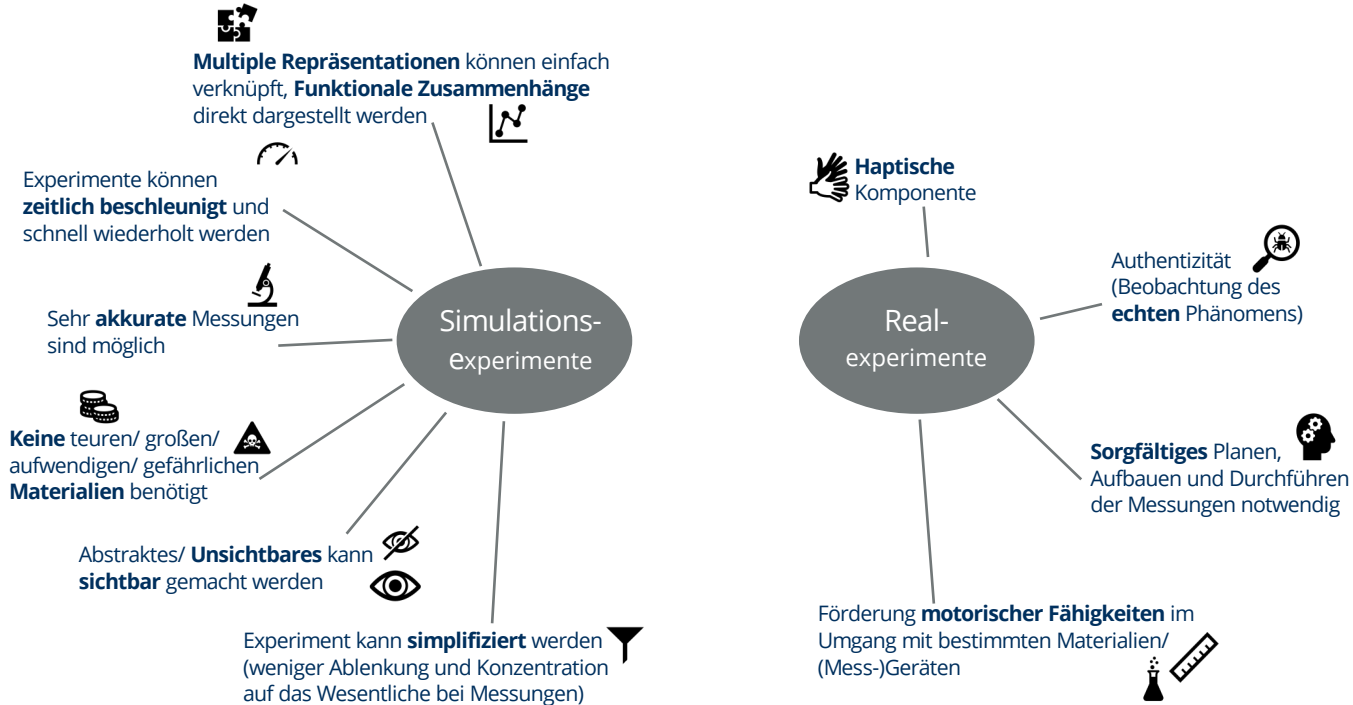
Multiple Repräsentationen können einfach verknüpft, Funktionale Zusammenhänge direkt dargestellt werden

Experimente können zeitlich beschleunigt und schnell wiederholt werden

Sehr akkurate Messungen sind möglich

Keine teuren/ großen/ aufwendigen/ gefährlichen Materialien benötigt

Abstraktes/ Unsichtbares kann sichtbar gemacht werden

Experiment kann simplifiziert werden (weniger Ablenkung und Konzentration auf das Wesentliche bei Messungen)

Simulations-experimente

Real-experimente

Haptische Komponente

Authentizität (Beobachtung des echten Phänomens)

Sorgfältiges Planen, Aufbauen und Durchführen der Messungen notwendig

Förderung motorischer Fähigkeiten im Umgang mit bestimmten Materialien/ (Mess-)Geräten